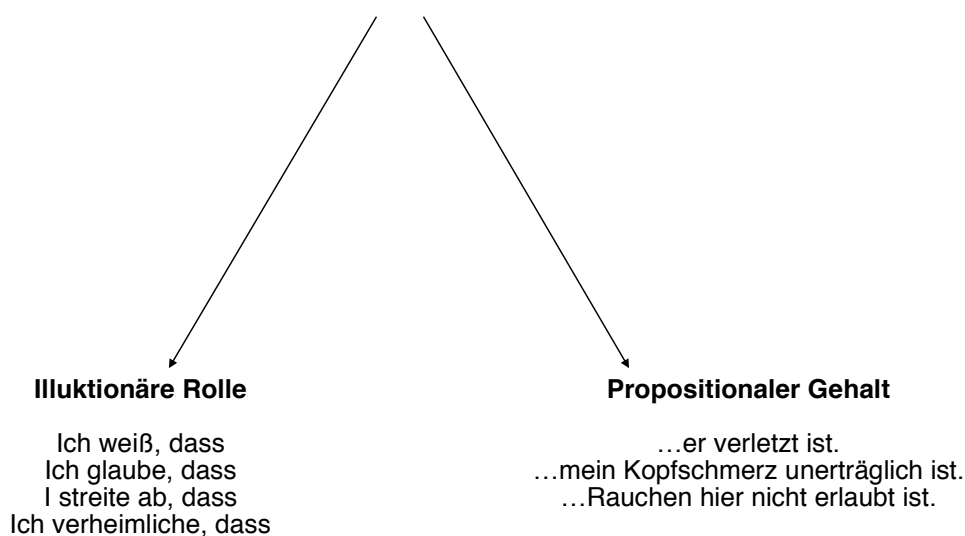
**Illuktionäre Rolle**

Ich weiß, dass
Ich glaube, dass
I streite ab, dass
Ich verheimliche, dass

**Propositionaler Gehalt**

…er verletzt ist.
…mein Kopfschmerz unerträglich ist.
…Rauchen hier nicht erlaubt ist.